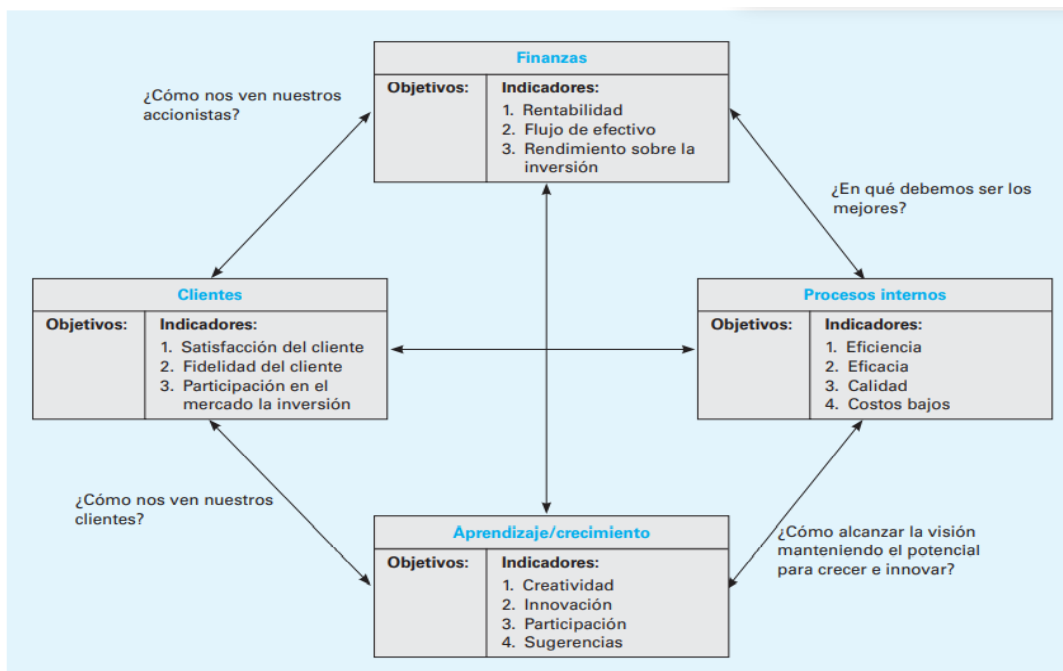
Finanzas

| Objetivos: | Indicadores: 1. Rentabilidad 2. Flujo de efectivo 3. Rendimiento sobre la inversión |
|---|---|

¿Cómo nos ven nuestros accionistas?

¿En qué debemos ser los mejores?

Clientes

| Objetivos: | Indicadores: 1. Satisfacción del cliente 2. Fidelidad del cliente 3. Participación en el mercado la inversión |
|---|---|

Procesos internos

| Objetivos: | Indicadores: 1. Eficiencia 2. Eficacia 3. Calidad 4. Costos bajos |
|---|---|

¿Cómo nos ven nuestros clientes?

¿Cómo alcanzar la visión manteniendo el potencial para crecer e innovar?

Aprendizaje/crecimiento

| Objetivos: | Indicadores: 1. Creatividad 2. Innovación 3. Participación 4. Sugerencias |
|---|---|